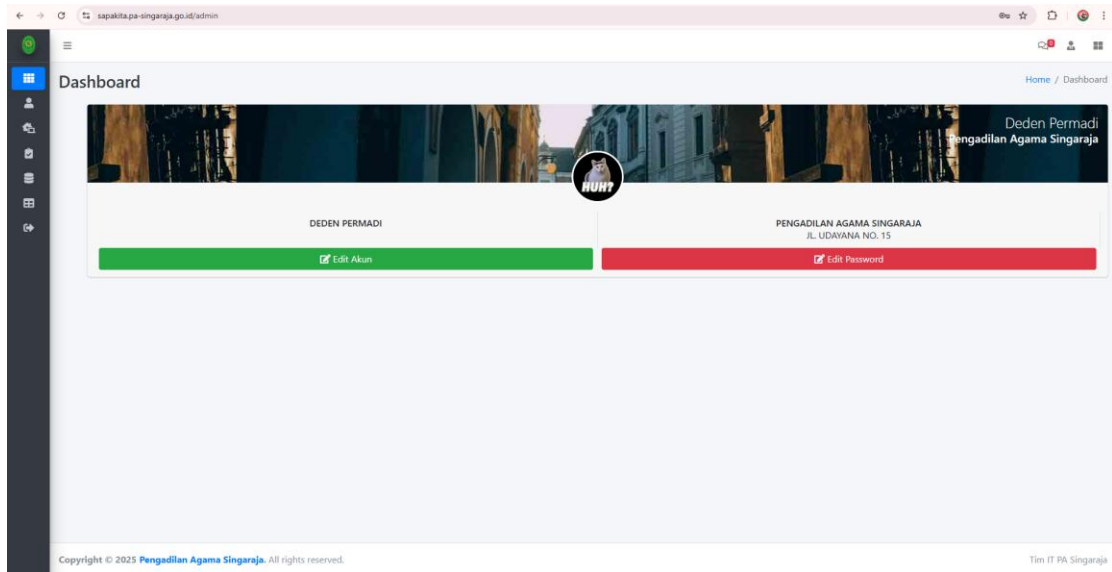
sapakita.pa-singaraja.go.id/admin

Dashboard

Home / Dashboard

Deden Permadi
Pengadilan Agama Singaraja

HUH?

DEDEN PERMADI

PENGADILAN AGAMA SINGARAJA
JL. UDAYANA NO. 15

Edit Akun

Edit Password

Copyright © 2025 Pengadilan Agama Singaraja. All rights reserved.

Tim IT PA Singaraja